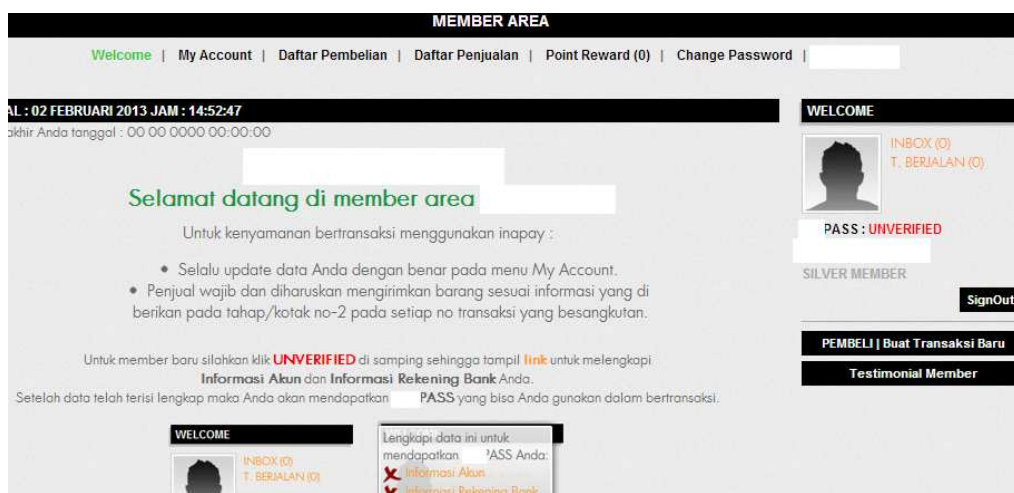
MEMBER AREA

Welcome | My Account | Daftar Pembelian | Daftar Penjualan | Point Reward (0) | Change Password |

AL : 02 FEBRUARI 2013 JAM : 14:52:47

akhir Anda tonggal : 00 00 0000 00:00:00

Selamat datang di member area

Untuk kenyamanan bertransaksi menggunakan inapay :

• Selalu update data Anda dengan benar pada menu My Account.
• Penjual wajib dan diharuskan mengirimkan barang sesuai informasi yang di berikan pada tahap/kotak no-2 pada setiap no transaksi yang besangkutan.

Untuk member baru silahkan klik UNVERIFIED di samping sehingga tampil link untuk melengkapi Informasi Akun dan Informasi Rekening Bank Anda.
Seteloh data telah terisi lengkap maka Anda akan mendapatkan PASS yang bisa Anda gunakan dalam bertransaksi.

WELCOME

INBOX (0)
T. BERJALAN (0)

Lengkapi data ini untuk mendapatkan PASS Anda:
Informasi Akun
Informasi Rekening Bank

WELCOME

INBOX (0)
T. BERJALAN (0)

PASS : UNVERIFIED

SILVER MEMBER

SignOut

PEMBELI | Buat Transaksi Baru

Testimonial Member